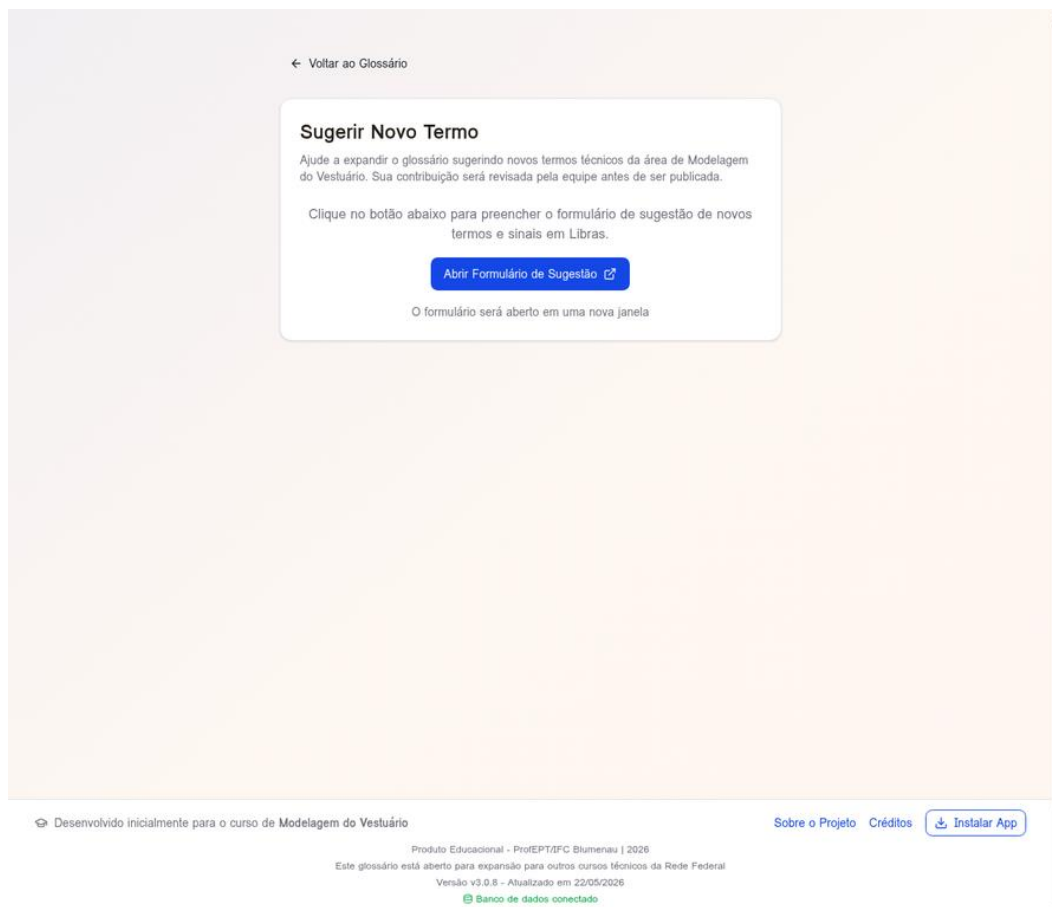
← Voltar ao Glossário

Sugerir Novo Termo

Ajude a expandir o glossário sugerindo novos termos técnicos da área de Modelagem do Vestuário. Sua contribuição será revisada pela equipe antes de ser publicada.

Clique no botão abaixo para preencher o formulário de sugestão de novos termos e sinais em Libras.

Abrir Formulário de Sugestão

O formulário será aberto em uma nova janela

Desenvolvido inicialmente para o curso de Modelagem do Vestuário

Sobre o Projeto Créditos Instalar App

Produto Educacional - ProfEPT/IFC Blumenau | 2026

Este glossário está aberto para expansão para outros cursos técnicos da Rede Federal

Versão v3.0.8 - Atualizado em 22/05/2026

Banco de dados conectado